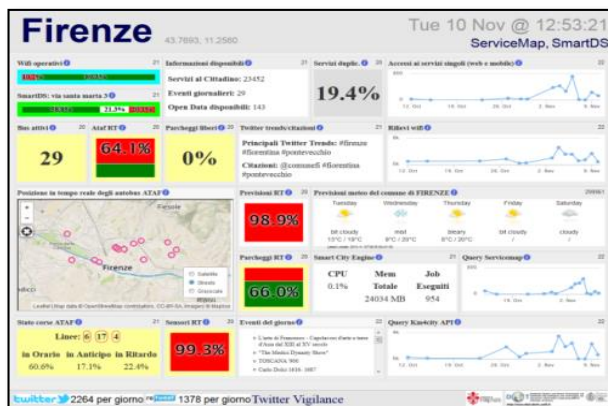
Firenze 43.7693; 11.2560

Tue 10 Nov @ 12:53:21
ServiceMap, SmartDS

Wifi operativi 21
SmartDS: via santa marta 3 29
21.3%

Informazioni disponibili 21
Servizi al Cittadino: 23452
Eventi giornalieri: 29
Open Data disponibili: 143

Servizi duplic. 21
19.4%

Accessi ai servizi singoli (web e mobile) 21

Bus attivi 21
29

Ataf RT 20
64.1%

Parcheggi liberi 20
0%

Twitter trends/citazioni 21
Principali Twitter Trends: #firenze #florence #pontevecchio
Citazioni: @comuneFi #florence #pontevecchio

Rilievi wifi 22

Posizione in tempo reale degli autobus ATAF
Fiesole
Firenze
Satellite
Stradale
Giornale
Leaflet | Map data © OpenStreetMap contributors, CC-BY-SA, Imagery © Mapbox

Previsioni RT 22
98.9%

Previsioni meteo del comune di FIRENZE
Tuesday
Wednesday
Thursday
Friday
Saturday
bit cloudy
mist
breezy
bit cloudy
cloudy

Parcheggi RT 22
66.0%

Smart City Engine 21
CPU 0.1%
Mem Totale 24034 MB
Job Eseguiti 954

Query Servicemap 22

Stato corse ATAF 21
Linee: 6 17 4
in Orario 60.6%
in Anticipo 17.1%
in Ritardo 22.4%

Sensori RT 22
99.3%

Eventi del giorno 21
"The Medici Dynasty Show"
TOSCANA '900

Query Km4city API 22

twitter 2264 per giorno 1378 per giorno Twitter Vigilance